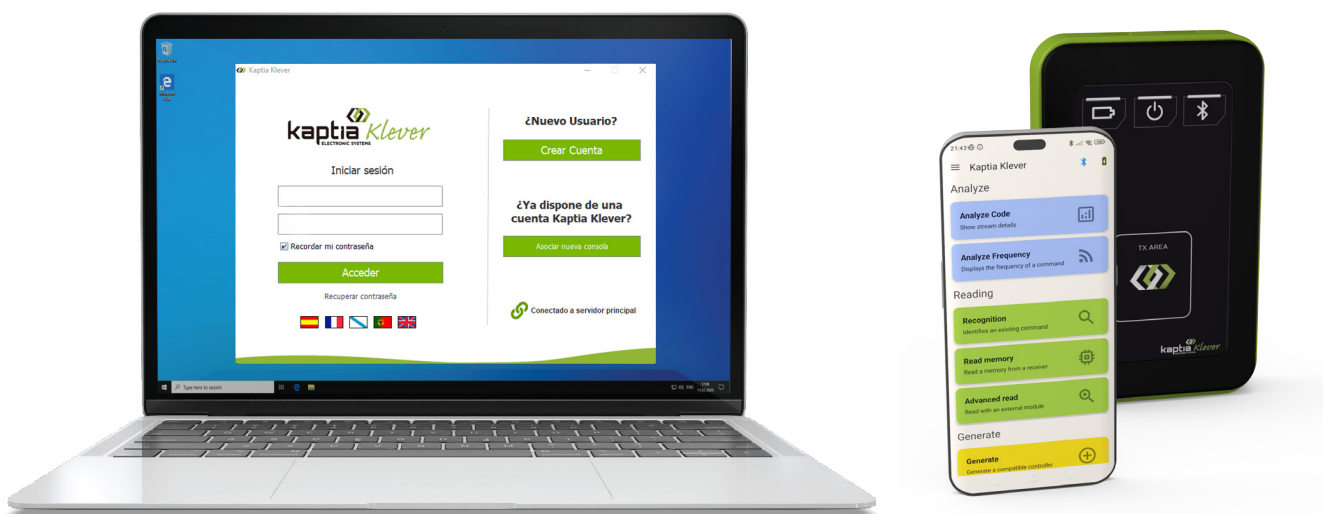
Kaptia Klever

kaptia Klever
ELECTRONIC SYSTEMS

Iniciar sesión

Recordar mi contraseña

Acceder

Recuperar contraseña

¿Nuevo Usuario?

Crear Cuenta

¿Ya dispone de una cuenta Kaptia Klever?

Asociar nueva consola

Conectado a servidor principal

Type here to search

21:43

Kaptia Klever

Analyze

Analyze Code
Show stream details

Analyze Frequency
Displays the frequency of a command

Reading

Recognition
Identifies an existing command

Read memory
Read a memory from a receiver

Advanced read
Read with an external module

Generate

Generate
Generate a compatible controller

TX AREA

kaptia Klever